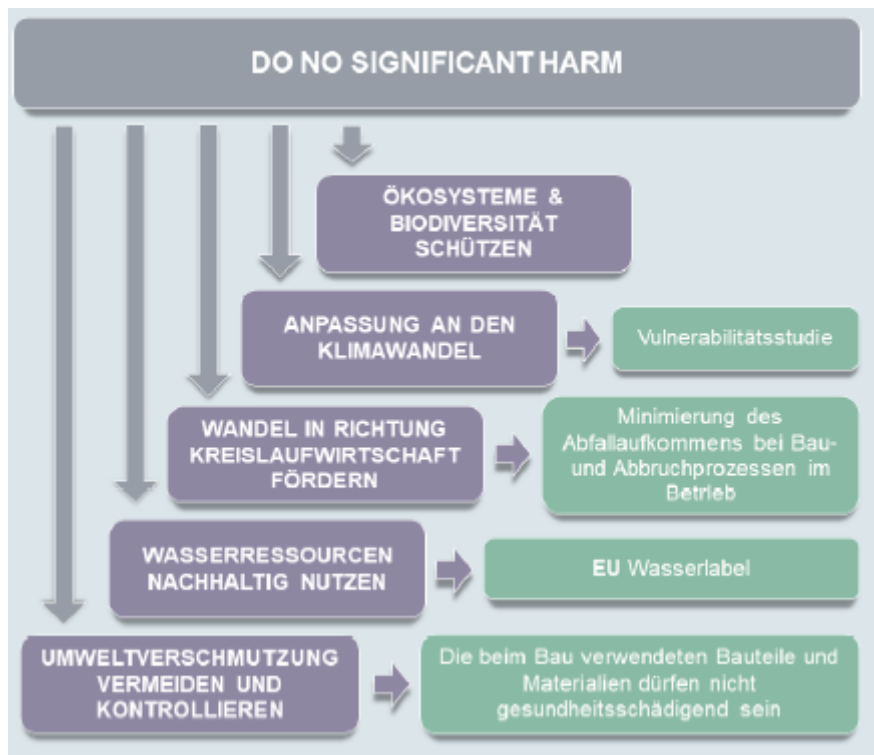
DO NO SIGNIFICANT HARM

ÖKOSYSTEME & BIODIVERSITÄT SCHÜTZEN

ANPASSUNG AN DEN KLIMAWANDEL

Vulnerabilitätsstudie

WANDEL IN RICHTUNG KREISLAUFWIRTSCHAFT FÖRDERN

Minimierung des Abfallaufkommens bei Bau- und Abbruchprozessen im Betrieb

WASSERRESSOURCEN NACHHALTIG NUTZEN

EU Wasserlabel

UMWELTVERSCHMUTZUNG VERMEIDEN UND KONTROLLIEREN

Die beim Bau verwendeten Bauteile und Materialien dürfen nicht gesundheitsschädigend sein